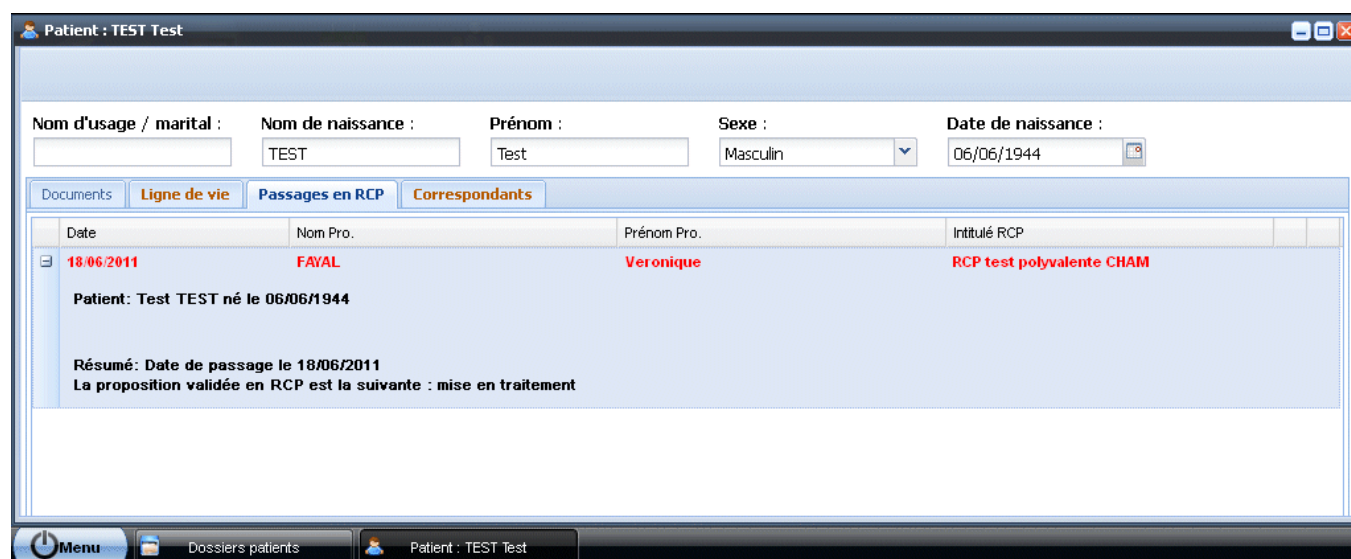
Patient : TEST Test

Nom d'usage / marital :

Nom de naissance : TEST

Prénom : Test

Sexe : Masculin

Date de naissance : 06/06/1944

Documents | Ligne de vie | Passages en RCP | Correspondants

| Date | Nom Pro. | Prénom Pro. | Intitulé RCP |
|---|---|---|---|
| 18/06/2011 | FAYAL | Veronique | RCP test polyvalente CHAM |

Patient: Test TEST né le 06/06/1944

Résumé: Date de passage le 18/06/2011
La proposition validée en RCP est la suivante : mise en traitement

Menu | Dossiers patients | Patient : TEST Test